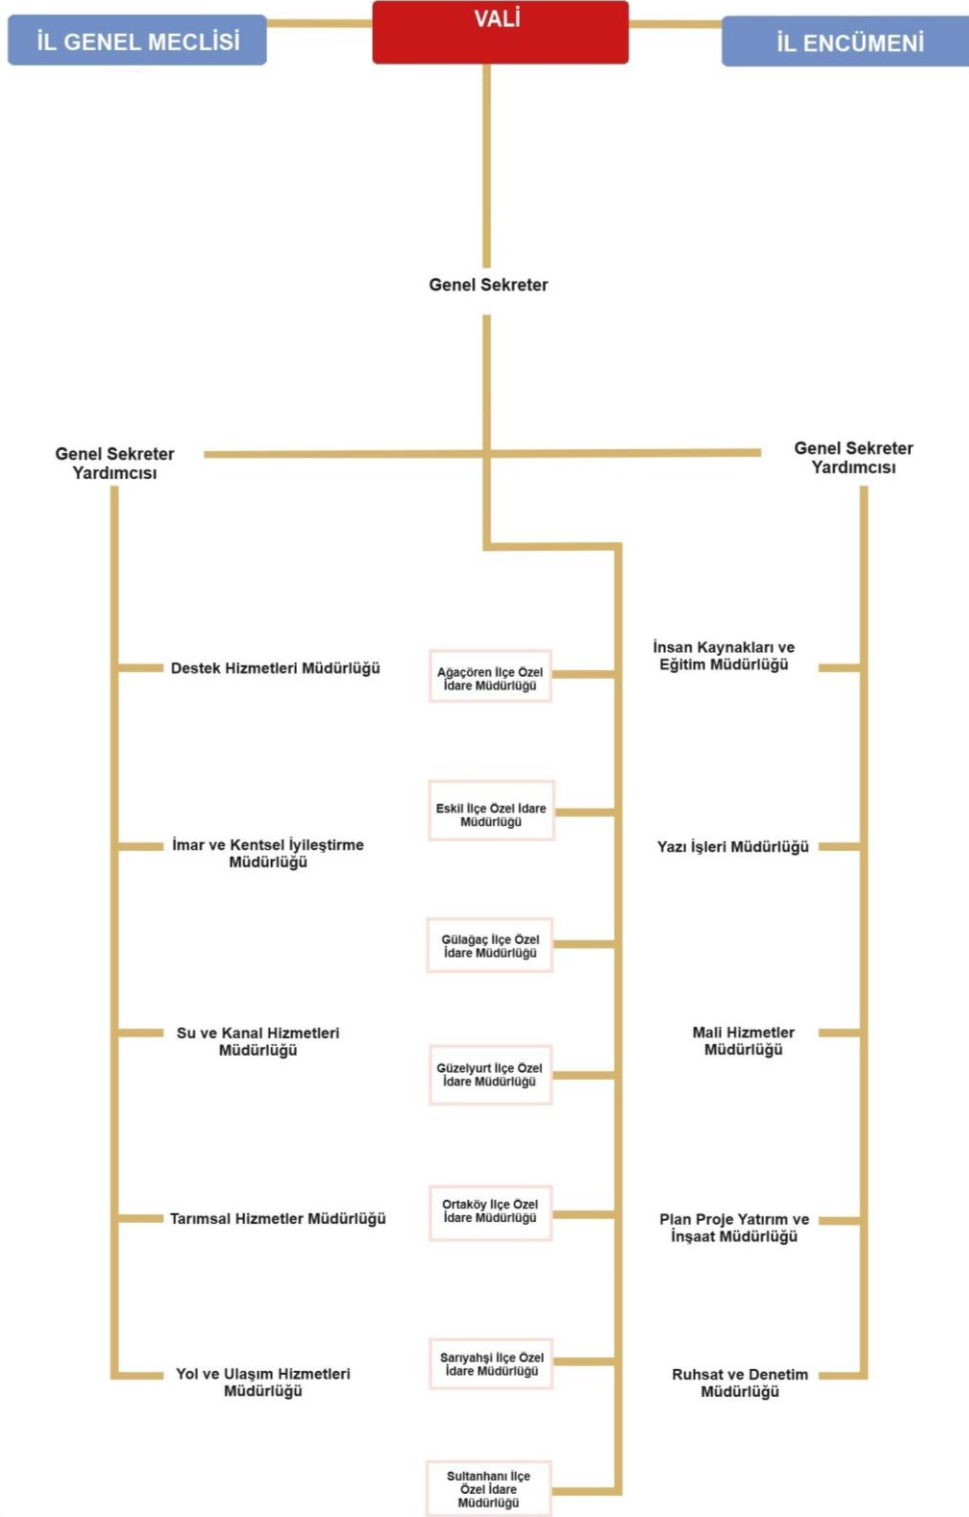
İL GENEL MECLİSİ

VALİ

İL ENCÜMENİ

Genel Sekreter

Genel Sekreter Yardımcısı

Genel Sekreter Yardımcısı

Destek Hizmetleri Müdürlüğü

İmar ve Kentsel İyileştirme Müdürlüğü

Su ve Kanal Hizmetleri Müdürlüğü

Tarımsal Hizmetler Müdürlüğü

Yol ve Ulaşım Hizmetleri Müdürlüğü

Ağaçören İlçe Özel İdare Müdürlüğü

Eskil İlçe Özel İdare Müdürlüğü

Gülağaç İlçe Özel İdare Müdürlüğü

Güzelyurt İlçe Özel İdare Müdürlüğü

Ortaköy İlçe Özel İdare Müdürlüğü

Sarıyahşi İlçe Özel İdare Müdürlüğü

Sultanhanı İlçe Özel İdare Müdürlüğü

İnsan Kaynakları ve Eğitim Müdürlüğü

Yazı İşleri Müdürlüğü

Mali Hizmetler Müdürlüğü

Plan Proje Yatırım ve İnşaat Müdürlüğü

Ruhsat ve Denetim Müdürlüğü